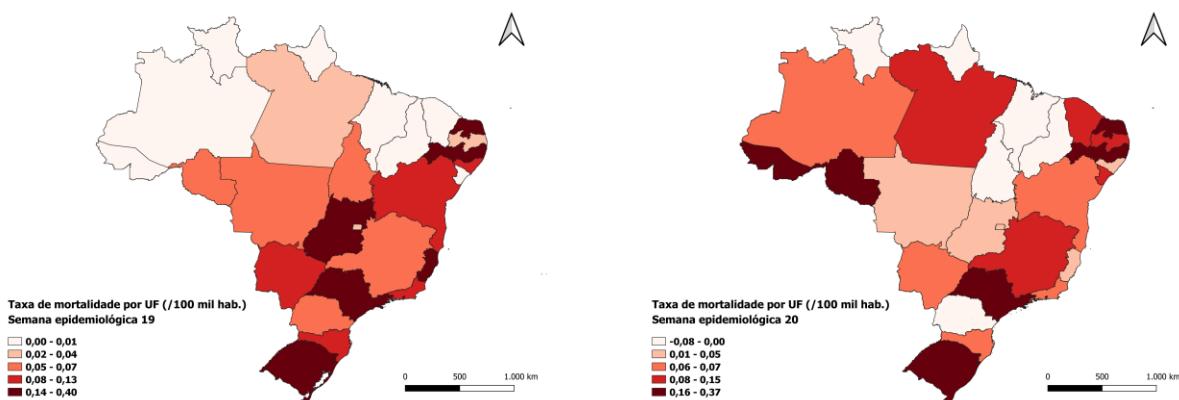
Taxa de mortalidade por UF (/100 mil hab.)
Semana epidemiológica 19

0,00 - 0,01
0,02 - 0,04
0,05 - 0,07
0,08 - 0,13
0,14 - 0,40

0 500 1.000 km

Taxa de mortalidade por UF (/100 mil hab.)
Semana epidemiológica 20

-0,08 - 0,00
0,01 - 0,05
0,06 - 0,07
0,08 - 0,15
0,16 - 0,37

0 500 1.000 km